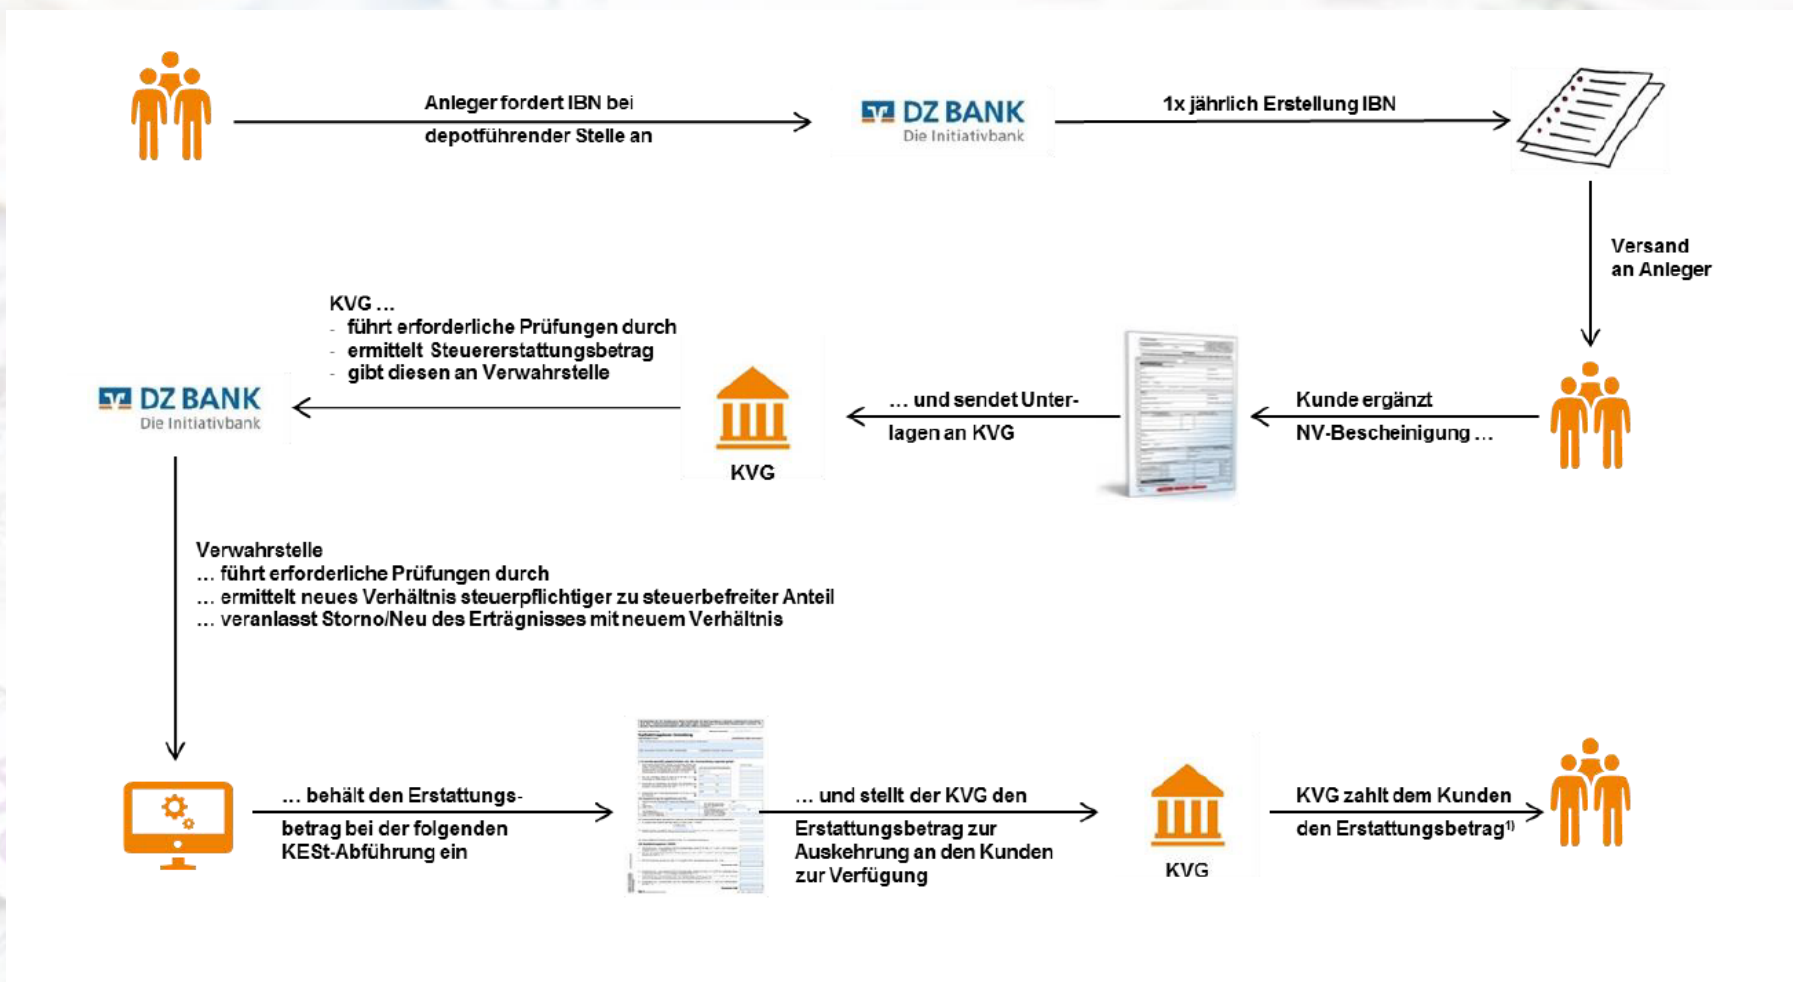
Anleger fordert IBN bei depotführender Stelle an

DZ BANK
Die Initiativbank

1x jährlich Erstellung IBN

Versand an Anleger

Kunde ergänzt NV-Bescheinigung …

… und sendet Unterlagen an KVG

KVG

KVG …
- führt erforderliche Prüfungen durch
- ermittelt Steuererstattungsbetrag
- gibt diesen an Verwahrstelle

DZ BANK
Die Initiativbank

Verwahrstelle
… führt erforderliche Prüfungen durch
… ermittelt neues Verhältnis steuerpflichtiger zu steuerbefreiter Anteil
… veranlasst Storno/Neu des Erträgnisses mit neuem Verhältnis

… behält den Erstattungsbetrag bei der folgenden KESt-Abführung ein

… und stellt der KVG den Erstattungsbetrag zur Auskehrung an den Kunden zur Verfügung

KVG

KVG zahlt dem Kunden den Erstattungsbetrag$^{1)}$